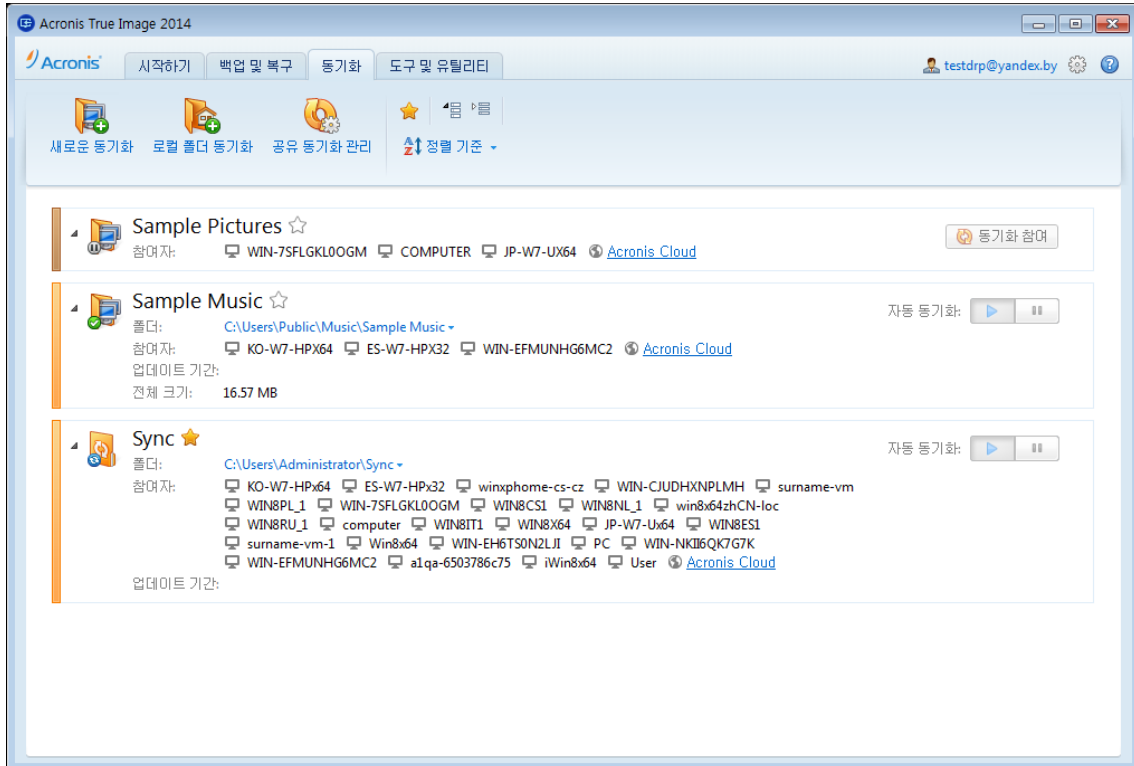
Acronis True Image 2014

Acronis

시작하기 백업 및 복구 동기화 도구 및 유틸리티

testdrp@yandex.by

새로운 동기화 로컬 폴더 동기화 공유 동기화 관리

정렬 기준

Sample Pictures
참여자: WIN-7SFLGKL0OGM COMPUTER JP-W7-UX64 Acronis Cloud
동기화 참여

Sample Music
폴더: C:\Users\Public\Music\Sample Music
참여자: KO-W7-HPX64 ES-W7-HPX32 WIN-EFMUNHG6MC2 Acronis Cloud
업데이트 기간:
전체 크기: 16.57 MB
자동 동기화:

Sync
폴더: C:\Users\Administrator\Sync
참여자: KO-W7-HPx64 ES-W7-HPx32 winxphome-cs-cz WIN-CJUDHXNPLMH surname-vm WIN8PL_1 WIN-7SFLGKL0OGM WIN8CS1 WIN8NL_1 win8x64zhCN-loc WIN8RU_1 computer WIN8IT1 WIN8X64 JP-W7-Ux64 WIN8ES1 surname-vm-1 Win8x64 WIN-EH6TS0N2LJI PC WIN-NKII6QK7G7K WIN-EFMUNHG6MC2 a1qa-6503786c75 iWin8x64 User Acronis Cloud
업데이트 기간:
자동 동기화: